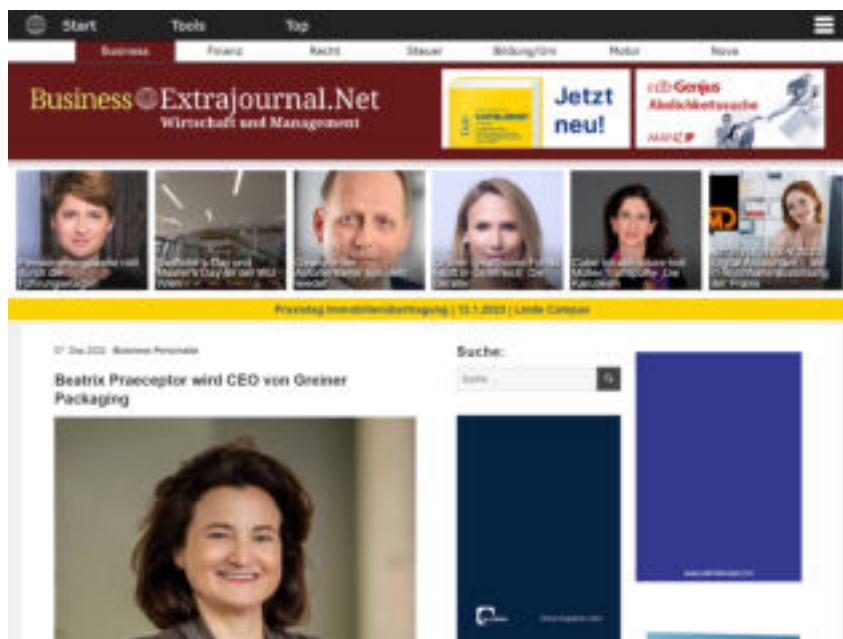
Start Tools Top

Business Finanz Recht Steuer Bildung/Uni Motor Nova

Business Extrajournal.Net
Wirtschaft und Management

Jetzt neu!

Genjus Absichtssuche

Praxistag Immobilienübertragung | 12.1.2023 | Linde Campus

07. Dez 2022 · Business Personalia

Beatrix Praeceptor wird CEO von Greiner Packaging

Suche:

Suche ...